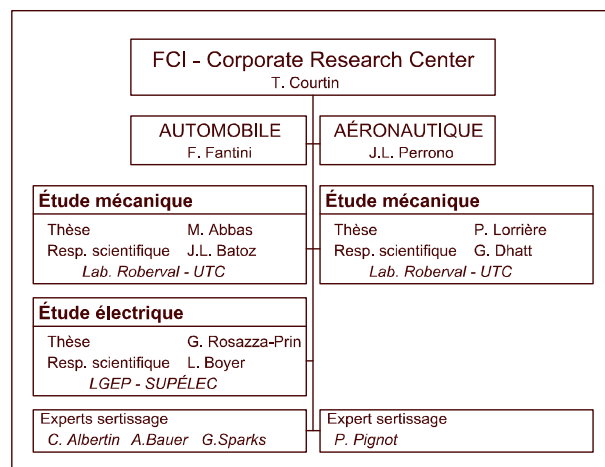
FCI - Corporate Research Center
T. Courtin

AUTOMOBILE
F. Fantini

AÉRONAUTIQUE
J.L. Perrono

Étude mécanique
Thèse M. Abbas
Resp. scientifique J.L. Batoz
Lab. Roberval - UTC

Étude mécanique
Thèse P. Lorrière
Resp. scientifique G. Dhatt
Lab. Roberval - UTC

Étude électrique
Thèse G. Rosazza-Prin
Resp. scientifique L. Boyer
LGEP - SUPÉLEC

Experts sertissage
C. Albertin A.Bauer G.Sparks

Expert sertissage
P. Pignot